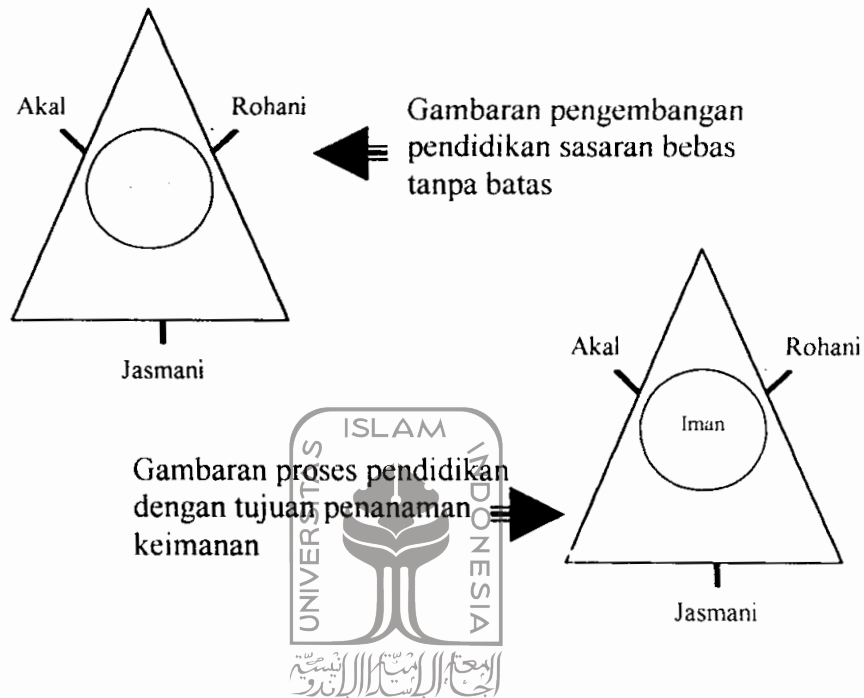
Akal

Rohani

Gambaran pengembangan pendidikan sasaran bebas tanpa batas

Jasmani

Akal

Rohani

ISLAM

Iman

Gambaran proses pendidikan dengan tujuan penanaman keimanan

UNIVERSITAS

INDONESIA

Jasmani

الجامعة الإسلامية الإندونيسية